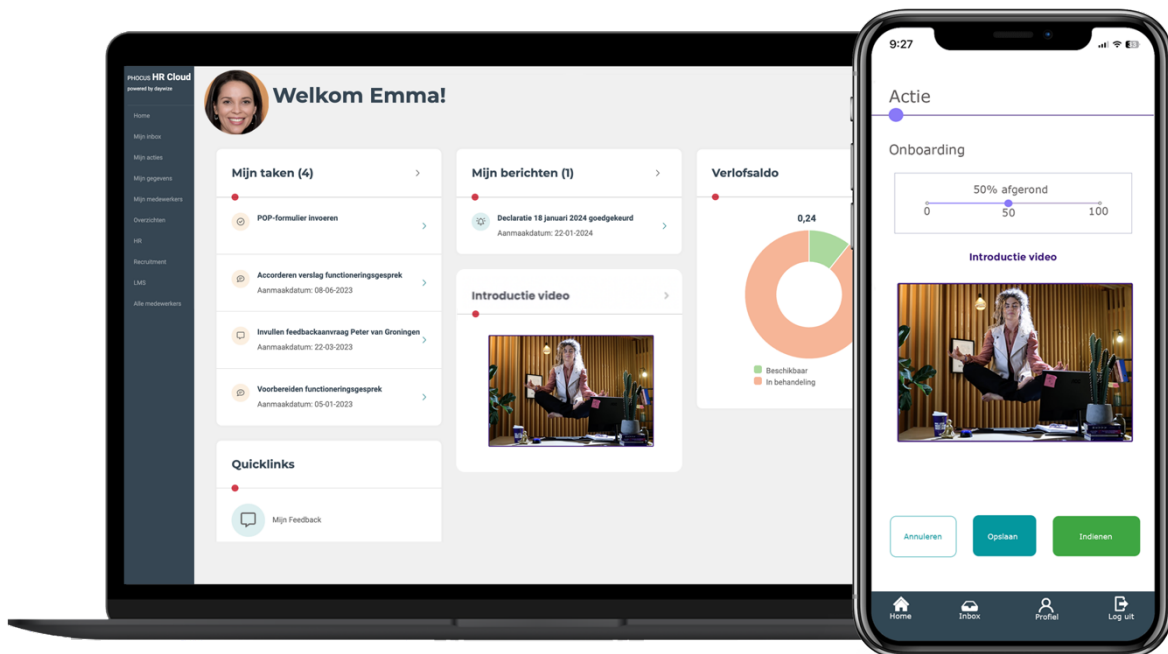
PHOCUS HR Cloud
powered by daywize

Home
Mijn inbox
Mijn acties
Mijn gegevens
Mijn medewerkers
Overzichten
HR
Recruitment
LMS
Alle medewerkers

Welkom Emma!

Mijn taken (4)

POP-formulier invoeren

Accorderen verslag functioneringsgesprek
Aanmaakdatum: 08-06-2023

Invullen feedbackaanvraag Peter van Groningen
Aanmaakdatum: 22-03-2023

Voorbereiden functioneringsgesprek
Aanmaakdatum: 05-01-2023

Quicklinks

Mijn Feedback

Mijn berichten (1)

Declaratie 18 januari 2024 goedgekeurd
Aanmaakdatum: 22-01-2024

Introductie video

Verlofsaldo

0,24

Beschikbaar
In behandeling

9:27

Actie

Onboarding

50% afgerond
0
50
100

Introductie video

Annuleren
Opslaan
Indienen

Home
Inbox
Profiel
Log uit